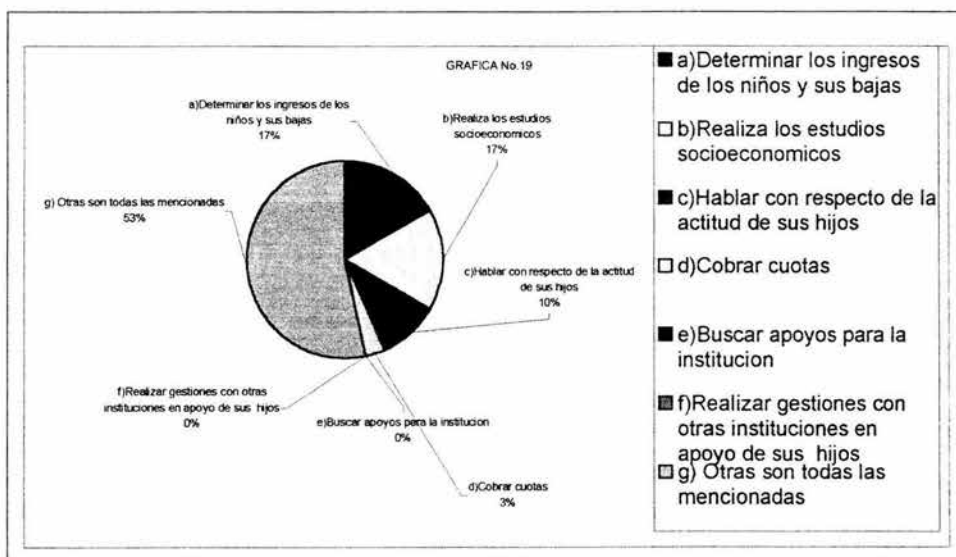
GRAFICA No.19

a)Determinar los ingresos de los niños y sus bajas
17%

b)Realiza los estudios socioeconomicos
17%

g) Otras son todas las mencionadas
53%

c)Hablar con respecto de la actitud de sus hijos
10%

f)Realizar gestiones con otras instituciones en apoyo de sus hijos
0%

e)Buscar apoyos para la institucion
0%

d)Cobrar cuotas
3%

a)Determinar los ingresos de los niños y sus bajas

b)Realiza los estudios socioeconomicos

c)Hablar con respecto de la actitud de sus hijos

d)Cobrar cuotas

e)Buscar apoyos para la institucion

f)Realizar gestiones con otras instituciones en apoyo de sus hijos

g) Otras son todas las mencionadas